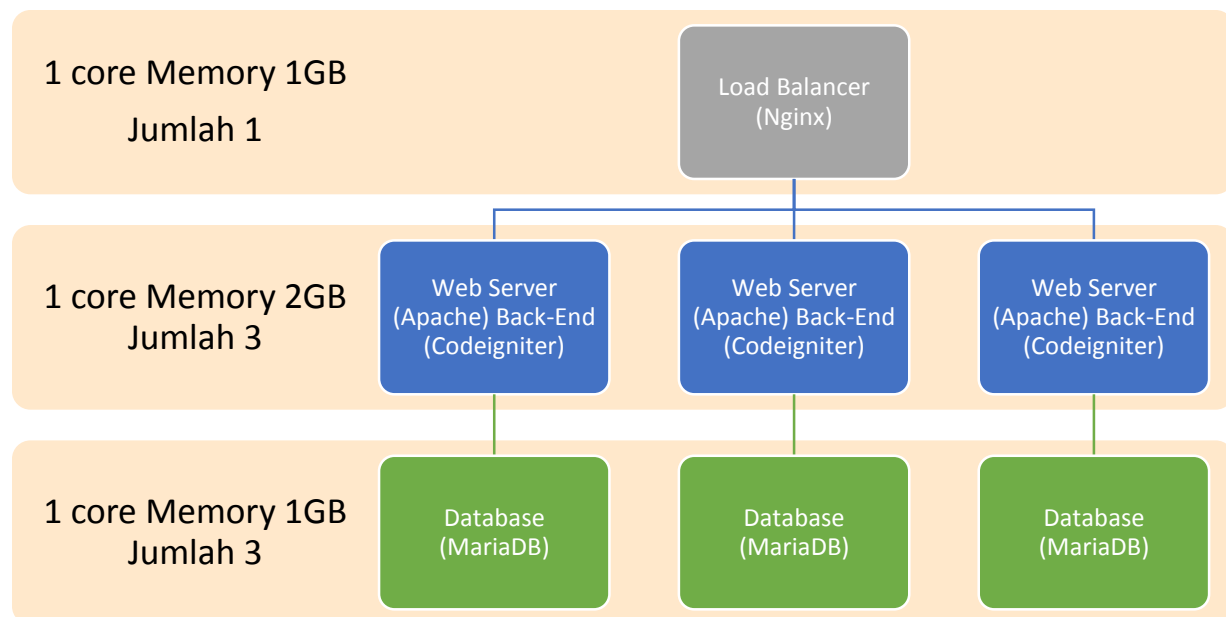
1 core Memory 1GB
Jumlah 1

Load Balancer
(Nginx)

1 core Memory 2GB
Jumlah 3

Web Server
(Apache) Back-End
(Codeigniter)

Web Server
(Apache) Back-End
(Codeigniter)

Web Server
(Apache) Back-End
(Codeigniter)

1 core Memory 1GB
Jumlah 3

Database
(MariaDB)

Database
(MariaDB)

Database
(MariaDB)